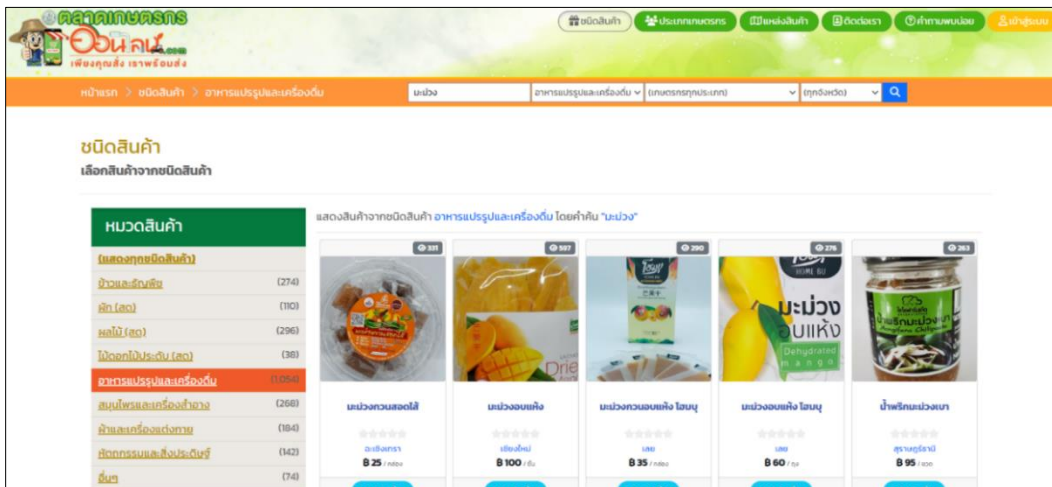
ตลาดเกษตรกรออนไลน์.com
เพียงคุณสั่ง เราพร้อมส่ง

ชนิดสินค้า ประเภทเกษตรกร แหล่งสินค้า ติดต่อเรา คำถามพบบ่อย เข้าสู่ระบบ

หน้าแรก > ชนิดสินค้า > อาหารแปรรูปและเครื่องดื่ม

มะม่วง อาหารแปรรูปและเครื่องดื่ม (เกษตรกรทุกประเภท) (ทุกจังหวัด)

ชนิดสินค้า
เลือกสินค้าจากชนิดสินค้า

หมวดสินค้า
(แสดงทุกชนิดสินค้า)
ข้าวและธัญพืช (274)
ผัก (สด) (110)
ผลไม้ (สด) (296)
ไม้ดอกไม้ประดับ (สด) (38)
อาหารแปรรูปและเครื่องดื่ม (1,054)
สมุนไพรและเครื่องสำอาง (268)
ผ้าและเครื่องแต่งกาย (184)
หัตถกรรมและสิ่งประดิษฐ์ (142)
อื่นๆ (74)

แสดงสินค้าจากชนิดสินค้า อาหารแปรรูปและเครื่องดื่ม โดยคำค้น "มะม่วง"

331
มะม่วงกวนสอดไส้
ฉะเชิงเทรา
฿ 25 / กล่อง

587
มะม่วงอบแห้ง
เชียงใหม่
฿ 100 / ชิ้น

290
มะม่วงกวนอบแห้ง ไฮบบุ
เลย
฿ 35 / กล่อง

276
มะม่วงอบแห้ง ไฮบบุ
เลย
฿ 60 / ถุง
มะม่วง อบแห้ง Dehydrated mango

263
น้ำพริกมะม่วงเบา
สุราษฎร์ธานี
฿ 95 / ขวด